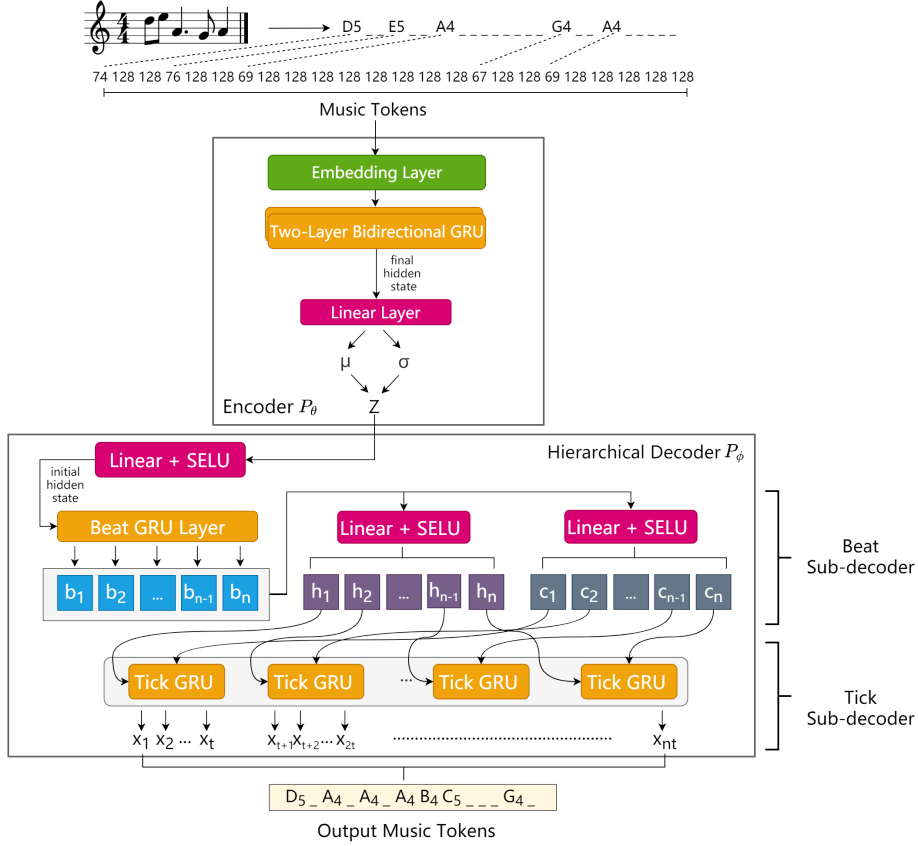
$\frac{4}{4}$

D5 _ E5 _ A4 _ _ _ _ _ _ G4 _ _ A4 _ _ _ _ _

74 128 128 76 128 128 69 128 128 128 128 128 128 128 67 128 128 69 128 128 128 128 128 128

Music Tokens

Embedding Layer

Two-Layer Bidirectional GRU

final hidden state

Linear Layer

μ σ

Encoder $P_\theta$

Z

Hierarchical Decoder $P_\phi$

Linear + SELU

initial hidden state

Beat GRU Layer

$b_1$ $b_2$ ... $b_{n-1}$ $b_n$

Linear + SELU

$h_1$ $h_2$ ... $h_{n-1}$ $h_n$

Linear + SELU

$c_1$ $c_2$ ... $c_{n-1}$ $c_n$

Beat Sub-decoder

Tick GRU Tick GRU ... Tick GRU Tick GRU

Tick Sub-decoder

$x_1$ $x_2$ ... $x_t$ $x_{t+1}$ $x_{t+2}$ ... $x_{2t}$ ........................................ $x_{nt}$

$D_5$ _ $A_4$ _ $A_4$ _ $A_4$ $B_4$ $C_5$ _ _ _ $G_4$ _

Output Music Tokens